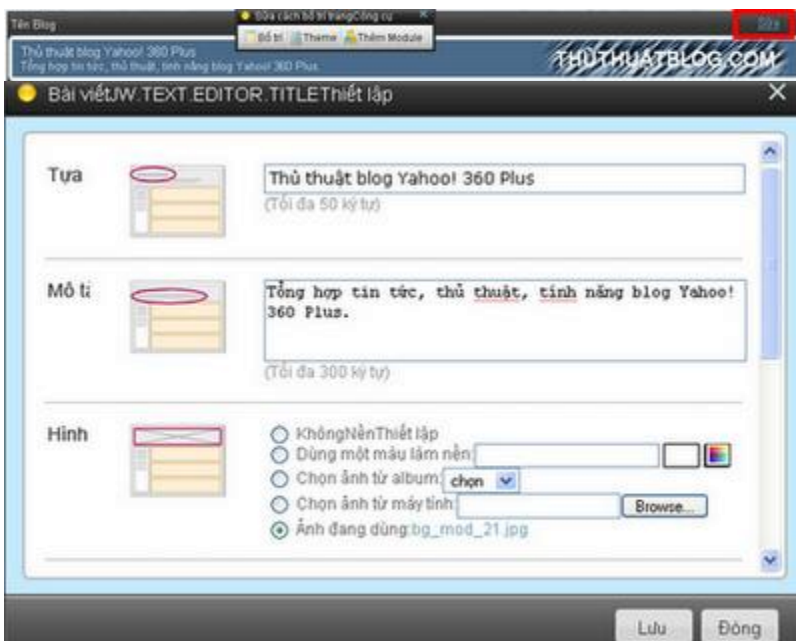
Tên Blog

Sửa cách bố trí trangCông cụ

Bố trí Theme Thêm Module

Sửa

Thủ thuật blog Yahoo! 360 Plus
Tổng hợp tin tức, thủ thuật, tính năng blog Yahoo! 360 Plus

THUTHUATBLOG.COM

Bài viếtJW.TEXT.EDITOR.TITLEThiết lập

Tựa

Thủ thuật blog Yahoo! 360 Plus

(Tối đa 50 ký tự)

Mô tả

Tổng hợp tin tức, thủ thuật, tính năng blog Yahoo! 360 Plus.

(Tối đa 300 ký tự)

Hình

KhôngNềnThiết lập

Dùng một màu làm nền:

Chọn ảnh từ album: chọn

Chọn ảnh từ máy tính:

Browse...

Ảnh đang dùng:bg_mod_21.jpg

Lưu

Đóng